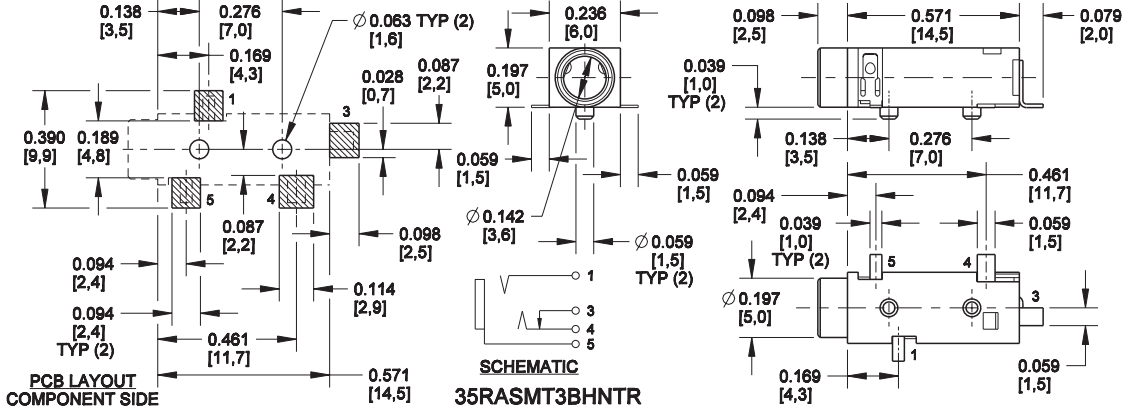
0.138
[3,5]

0.276
[7,0]

$\varnothing$0.063 TYP (2)
[1,6]

0.169
[4,3]

0.028
[0,7]

0.087
[2,2]

1

3

0.390
[9,9]

0.189
[4,8]

5

4

0.087
[2,2]

0.098
[2,5]

0.094
[2,4]

0.114
[2,9]

0.094
[2,4]
TYP (2)

0.461
[11,7]

0.571
[14,5]

PCB LAYOUT
COMPONENT SIDE

0.236
[6,0]

0.197
[5,0]

0.059
[1,5]

0.059
[1,5]

$\varnothing$0.142
[3,6]

$\varnothing$0.059
[1,5]
TYP (2)

1

3

4

5

SCHEMATIC

35RASMT3BHNTR

0.098
[2,5]

0.571
[14,5]

0.079
[2,0]

0.039
[1,0]
TYP (2)

0.138
[3,5]

0.276
[7,0]

0.461
[11,7]

0.094
[2,4]

0.039
[1,0]
TYP (2)

0.059
[1,5]

5

4

$\varnothing$0.197
[5,0]

3

1

0.059
[1,5]

0.169
[4,3]